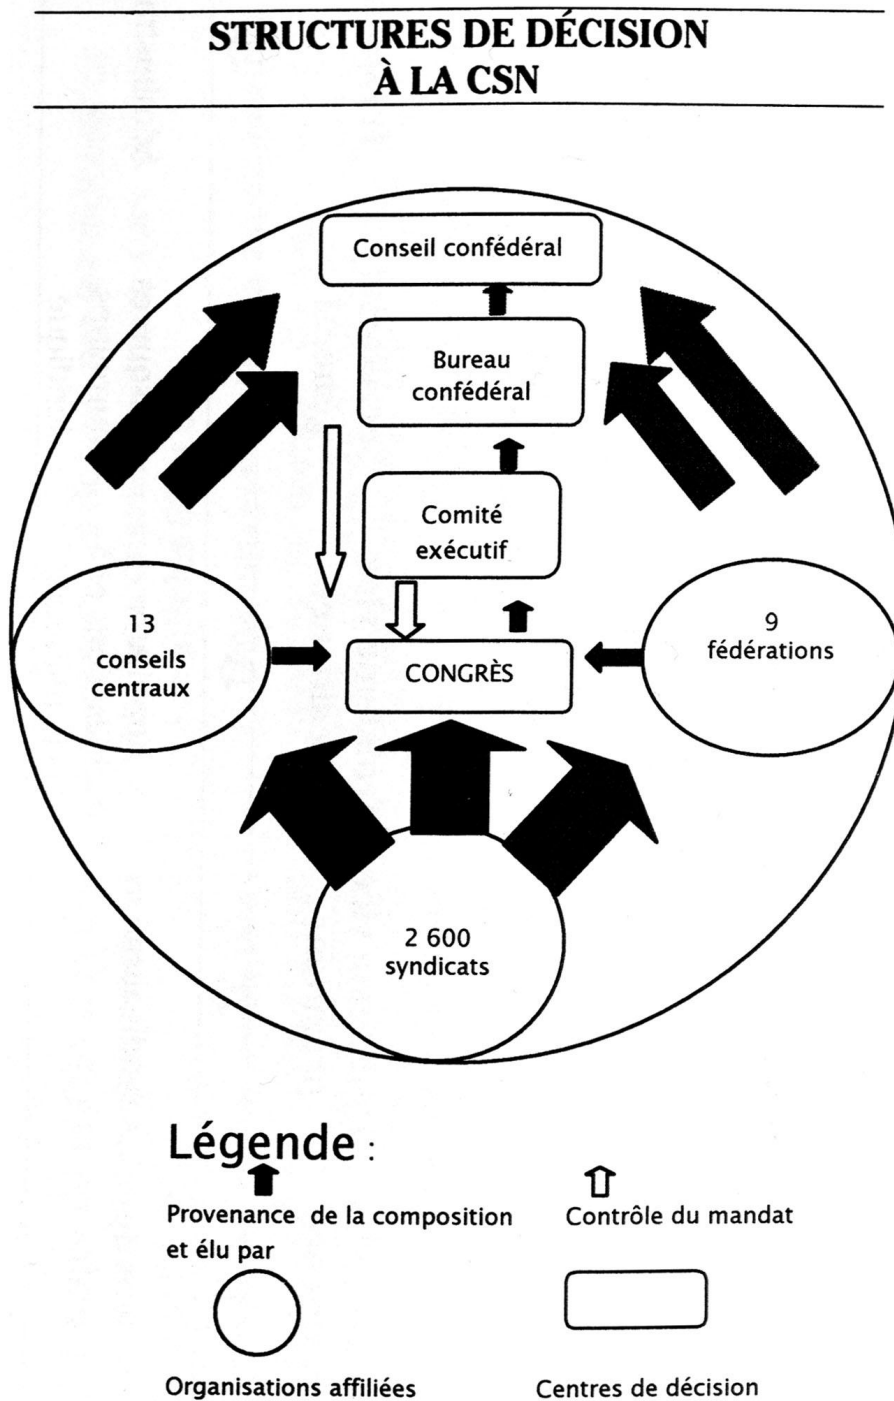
STRUCTURES DE DÉCISION
À LA CSN

Conseil confédéral

Bureau confédéral

Comité exécutif

13 conseils centraux

CONGRÈS

9 fédérations

2 600 syndicats

Légende :

Provenance de la composition et élu par

Contrôle du mandat

Organisations affiliées

Centres de décision